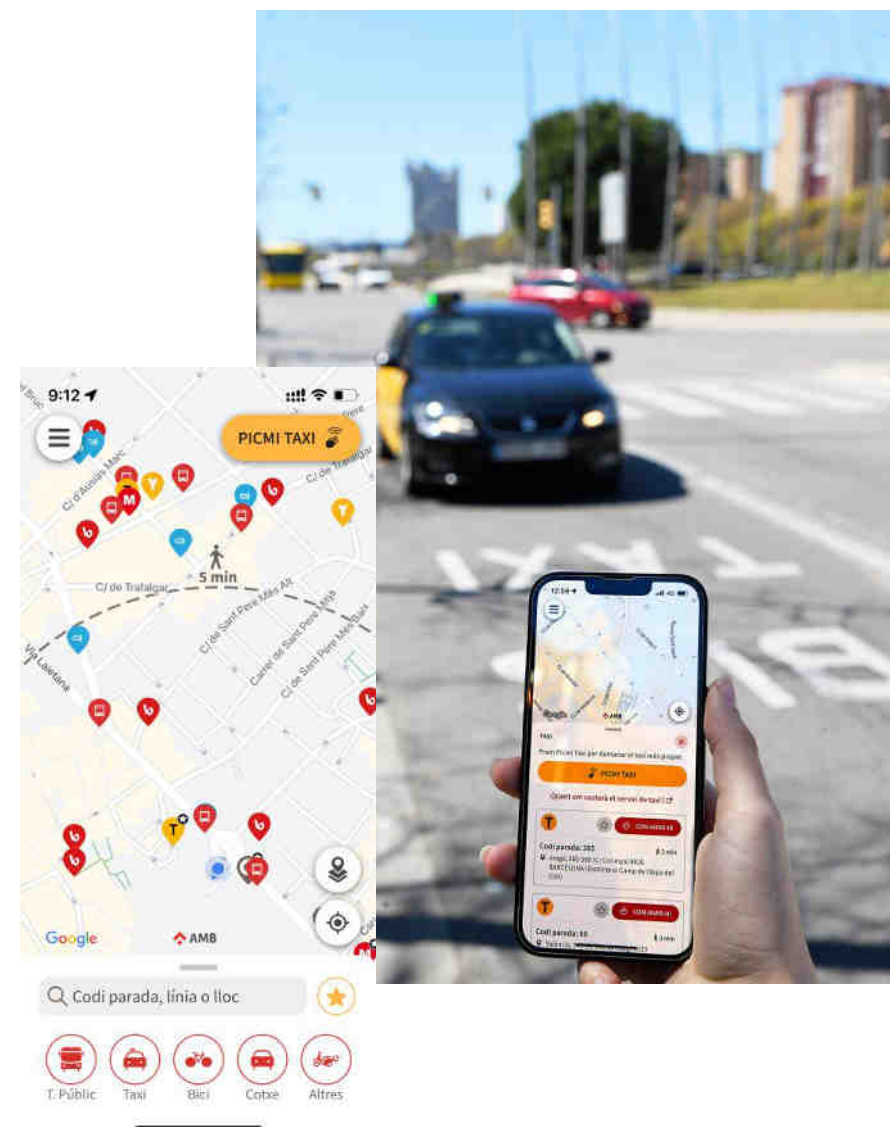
9:12

PICMI TAXI

C/ d'Ausiàs Marc

C/ de Trafalgar

5 min

C/ de Trafalgar

C/ de Sant Pere Més Alt

C/ de Sant Pere Mitjà

Carrer de Sant Pere Més Baix

Via Laietana

Google

AMB

Codi parada, línia o lloc

T. Públic

Taxi

Bici

Cotxe

Altres

PICMI TAXI

Codi parada: 203

Codi parada: 65